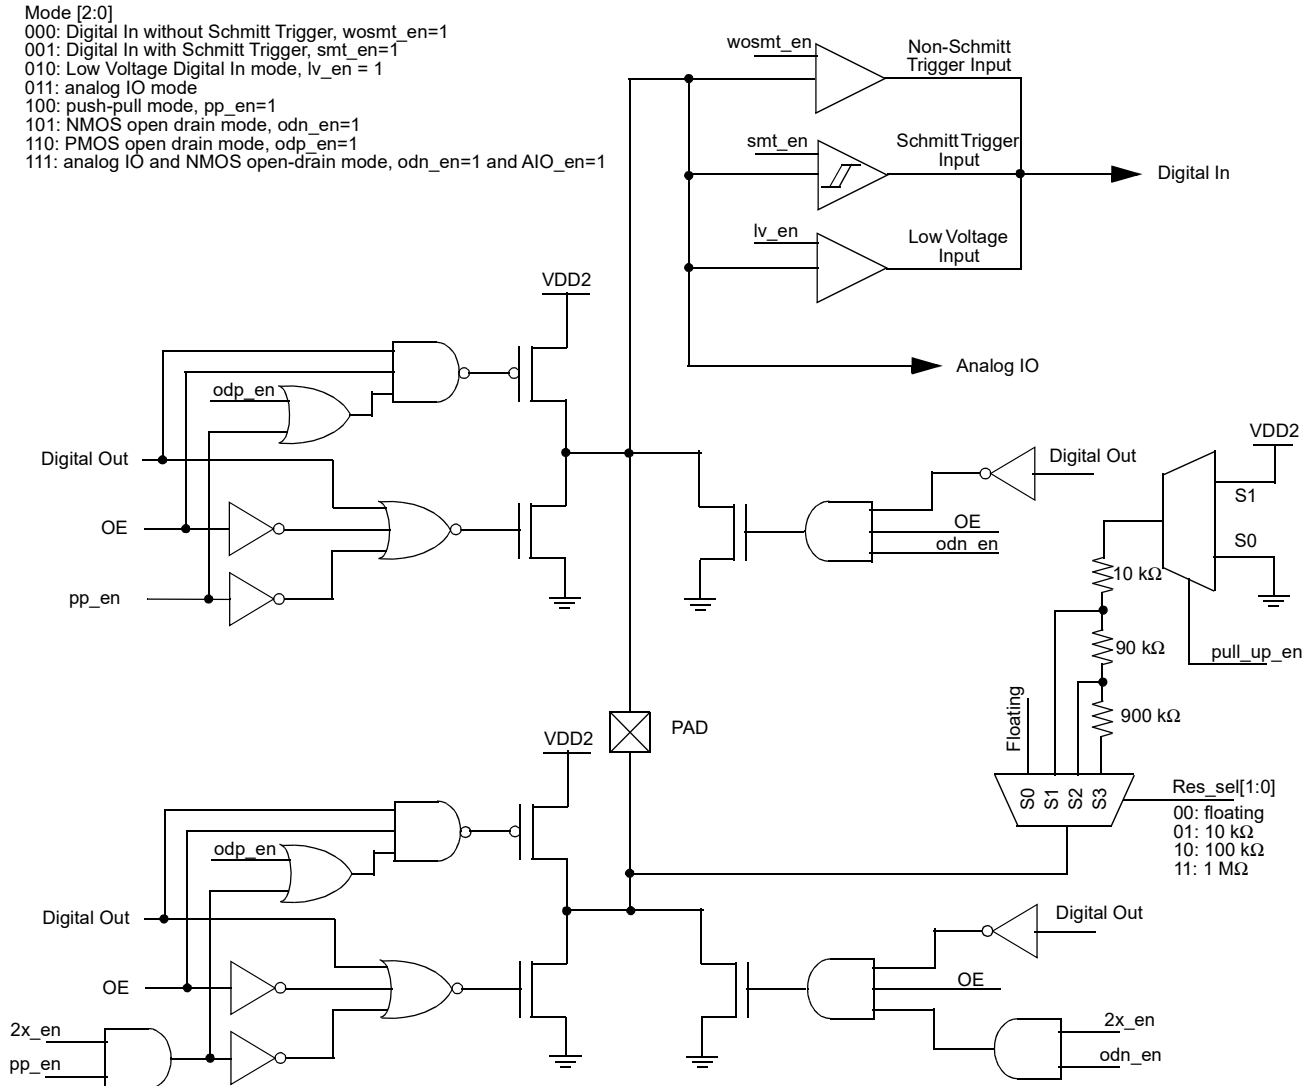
Mode [2:0]
000: Digital In without Schmitt Trigger, wosmt_en=1
001: Digital In with Schmitt Trigger, smt_en=1
010: Low Voltage Digital In mode, lv_en = 1
011: analog IO mode
100: push-pull mode, pp_en=1
101: NMOS open drain mode, odn_en=1
110: PMOS open drain mode, odp_en=1
111: analog IO and NMOS open-drain mode, odn_en=1 and AIO_en=1

wosmt_en
Non-Schmitt Trigger Input
smt_en
Schmitt Trigger Input
Digital In
lv_en
Low Voltage Input
Analog IO

VDD2
odp_en
Digital Out
OE
pp_en

Digital Out
OE
odn_en

VDD2
S1
S0
10 kΩ
90 kΩ
900 kΩ
pull_up_en
Floating
S0 S1 S2 S3
Res_sel[1:0]
00: floating
01: 10 kΩ
10: 100 kΩ
11: 1 MΩ

PAD

VDD2
odp_en
Digital Out
OE
2x_en
pp_en

Digital Out
OE
2x_en
odn_en